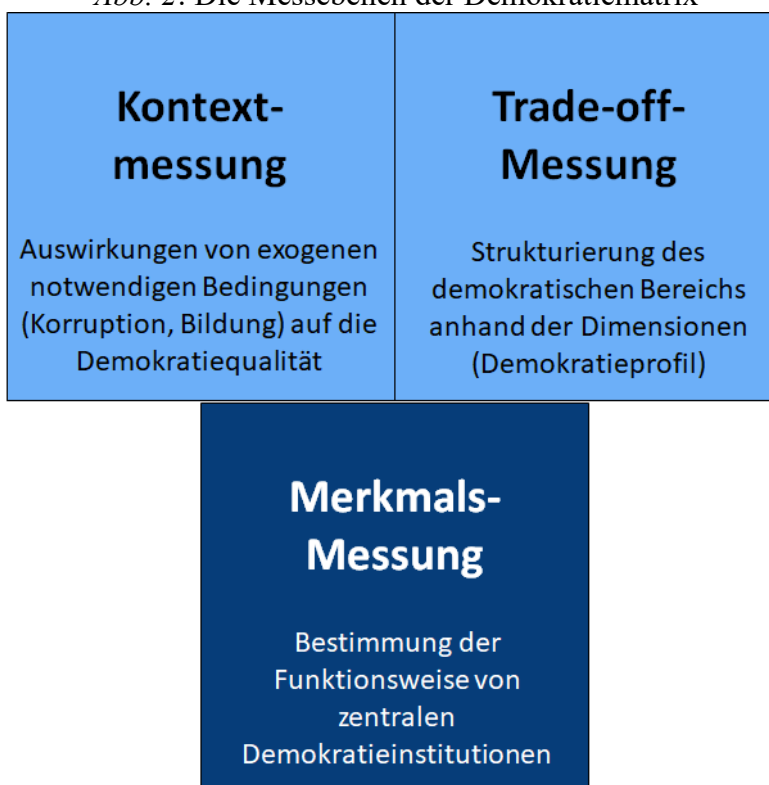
Abb. 2: Die Messebenen der Demokratiematrix

Kontextmessung

Auswirkungen von exogenen notwendigen Bedingungen (Korruption, Bildung) auf die Demokratiequalität

Trade-off-Messung

Strukturierung des demokratischen Bereichs anhand der Dimensionen (Demokratieprofil)

Merkmals-Messung

Bestimmung der Funktionsweise von zentralen Demokratieinstitutionen